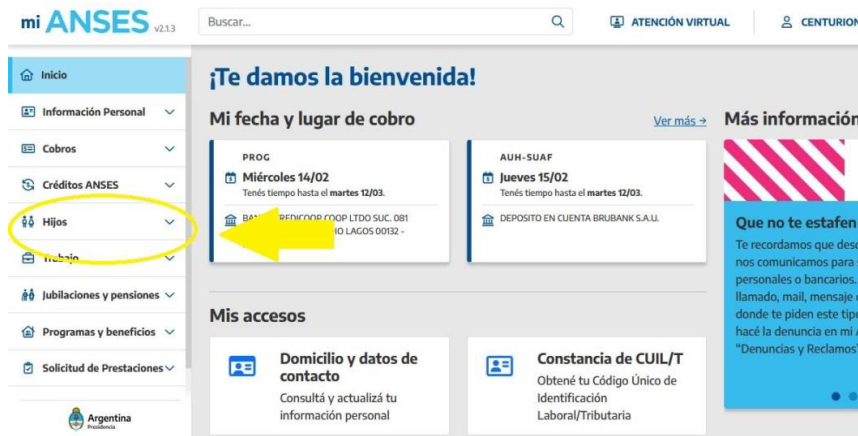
mi ANSES v2.1.3

Buscar...

ATENCIÓN VIRTUAL

CENTURION

Inicio

Información Personal

Cobros

Créditos ANSES

Hijos

Trabajo

Jubilaciones y pensiones

Programas y beneficios

Solicitud de Prestaciones

Argentina Presidencia

¡Te damos la bienvenida!

Mi fecha y lugar de cobro

Ver más →

PROG

Miércoles 14/02

Tenés tiempo hasta el martes 12/03.

BAN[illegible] CREDICOOP COOP LTDO SUC. 081 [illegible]IO LAGOS 00132 -

AUH-SUAF

Jueves 15/02

Tenés tiempo hasta el martes 12/03.

DEPOSITO EN CUENTA BRUBANK S.A.U.

Más información

Que no te estafen

Te recordamos que desc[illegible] nos comunicamos para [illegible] personales o bancarios. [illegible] llamado, mail, mensaje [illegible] donde te piden este tipo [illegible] hacé la denuncia en mi A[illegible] "Denuncias y Reclamos"

Mis accesos

Domicilio y datos de contacto

Consultá y actualizá tu información personal

Constancia de CUIL/T

Obtené tu Código Único de Identificación Laboral/Tributaria